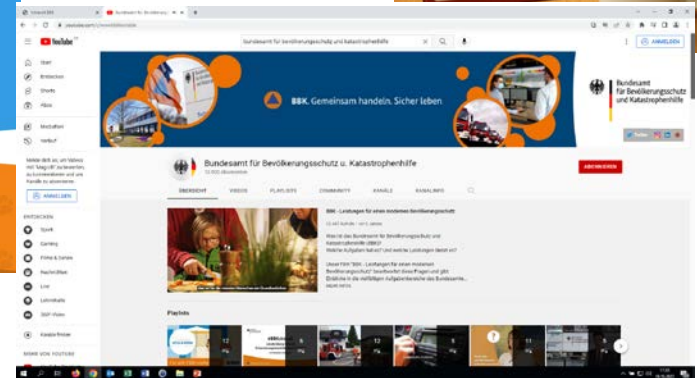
Bundesamt für Bevölkerungsschutz und Katastrophenhilfe

YouTube

Start
Entdecken
Shorts
Abos
Mediathek
Verlauf

ANMELDEN

ENTDECKEN
Sport
Gaming
Filme & Serien
Nachrichten
Live
Lernvideos
360°-Video

Kanäle finden

MEHR VON YOUTUBE

BBK. Gemeinsam handeln. Sicher leben

Bundesamt
für Bevölkerungsschutz
und Katastrophenhilfe

Bundesamt für Bevölkerungsschutz u. Katastrophenhilfe

ABONNIEREN

ÜBERSICHT VIDEOS PLAYLISTS COMMUNITY KANÄLE KANALINFO

BBK - Leistungen für einen modernen Bevölkerungsschutz

Playlists